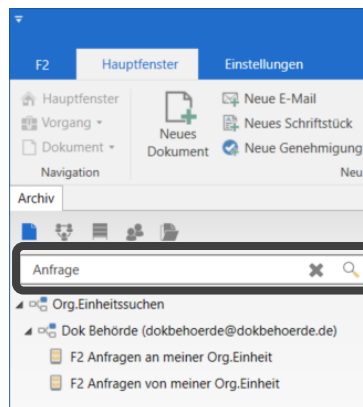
F2
Hauptfenster
Einstellungen

Hauptfenster
Vorgang
Dokument
Navigation

Neues Dokument

Neue E-Mail
Neues Schriftstück
Neue Genehmigung
Neu

Archiv

Anfrage

Org.Einheitssuchen
Dok Behörde (dokbehoerde@dokbehoerde.de)
F2 Anfragen an meiner Org.Einheit
F2 Anfragen von meiner Org.Einheit